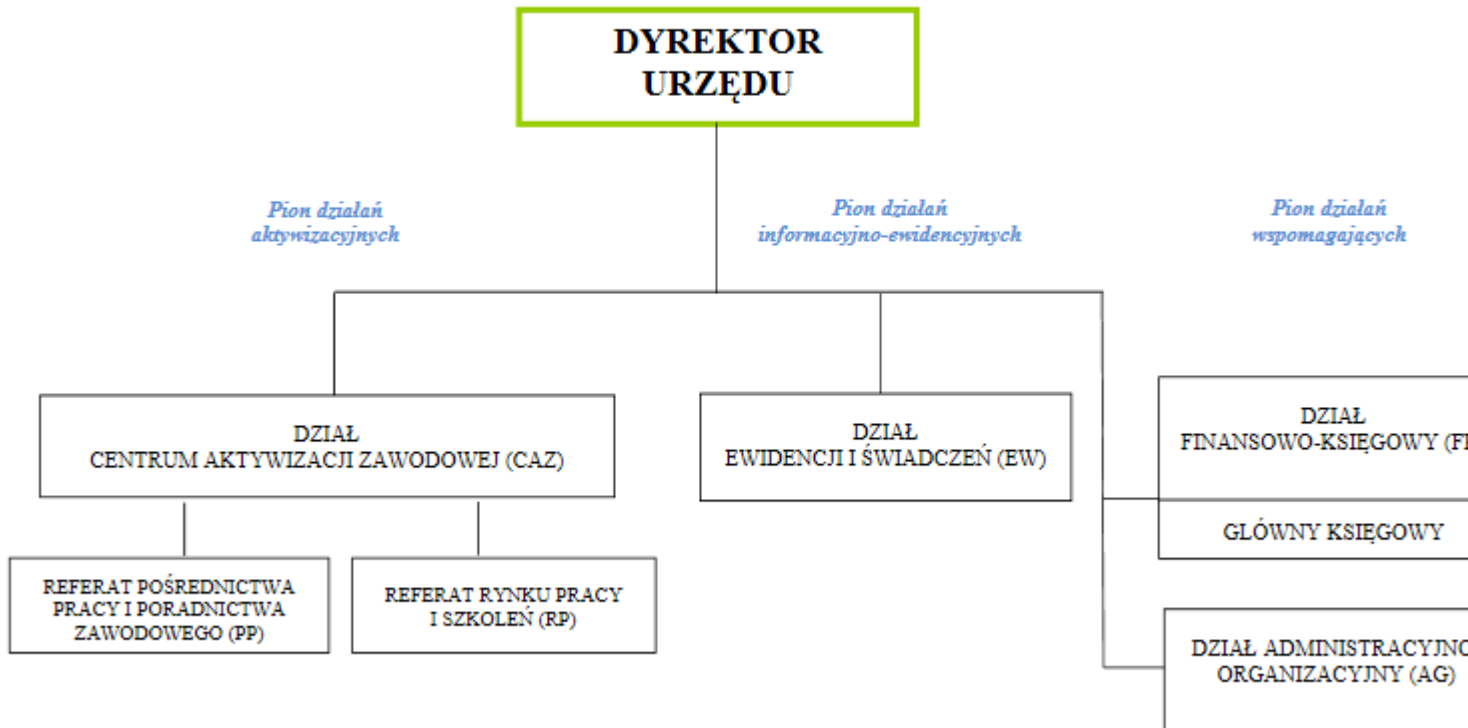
DYREKTOR URZĘDU

Pion działań aktywizacyjnych

Pion działań informacyjno-ewidencyjnych

Pion działań wspomagających

DZIAŁ CENTRUM AKTYWIZACJI ZAWODOWEJ (CAZ)

DZIAŁ EWIDENCJI I ŚWIADCZEŃ (EW)

DZIAŁ FINANSOWO-KSIĘGOWY (F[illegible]

GŁÓWNY KSIĘGOWY

REFERAT POŚREDNICTWA PRACY I PORADNICTWA ZAWODOWEGO (PP)

REFERAT RYNKU PRACY I SZKOLEŃ (RP)

DZIAŁ ADMINISTRACYJNO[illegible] ORGANIZACYJNY (AG)